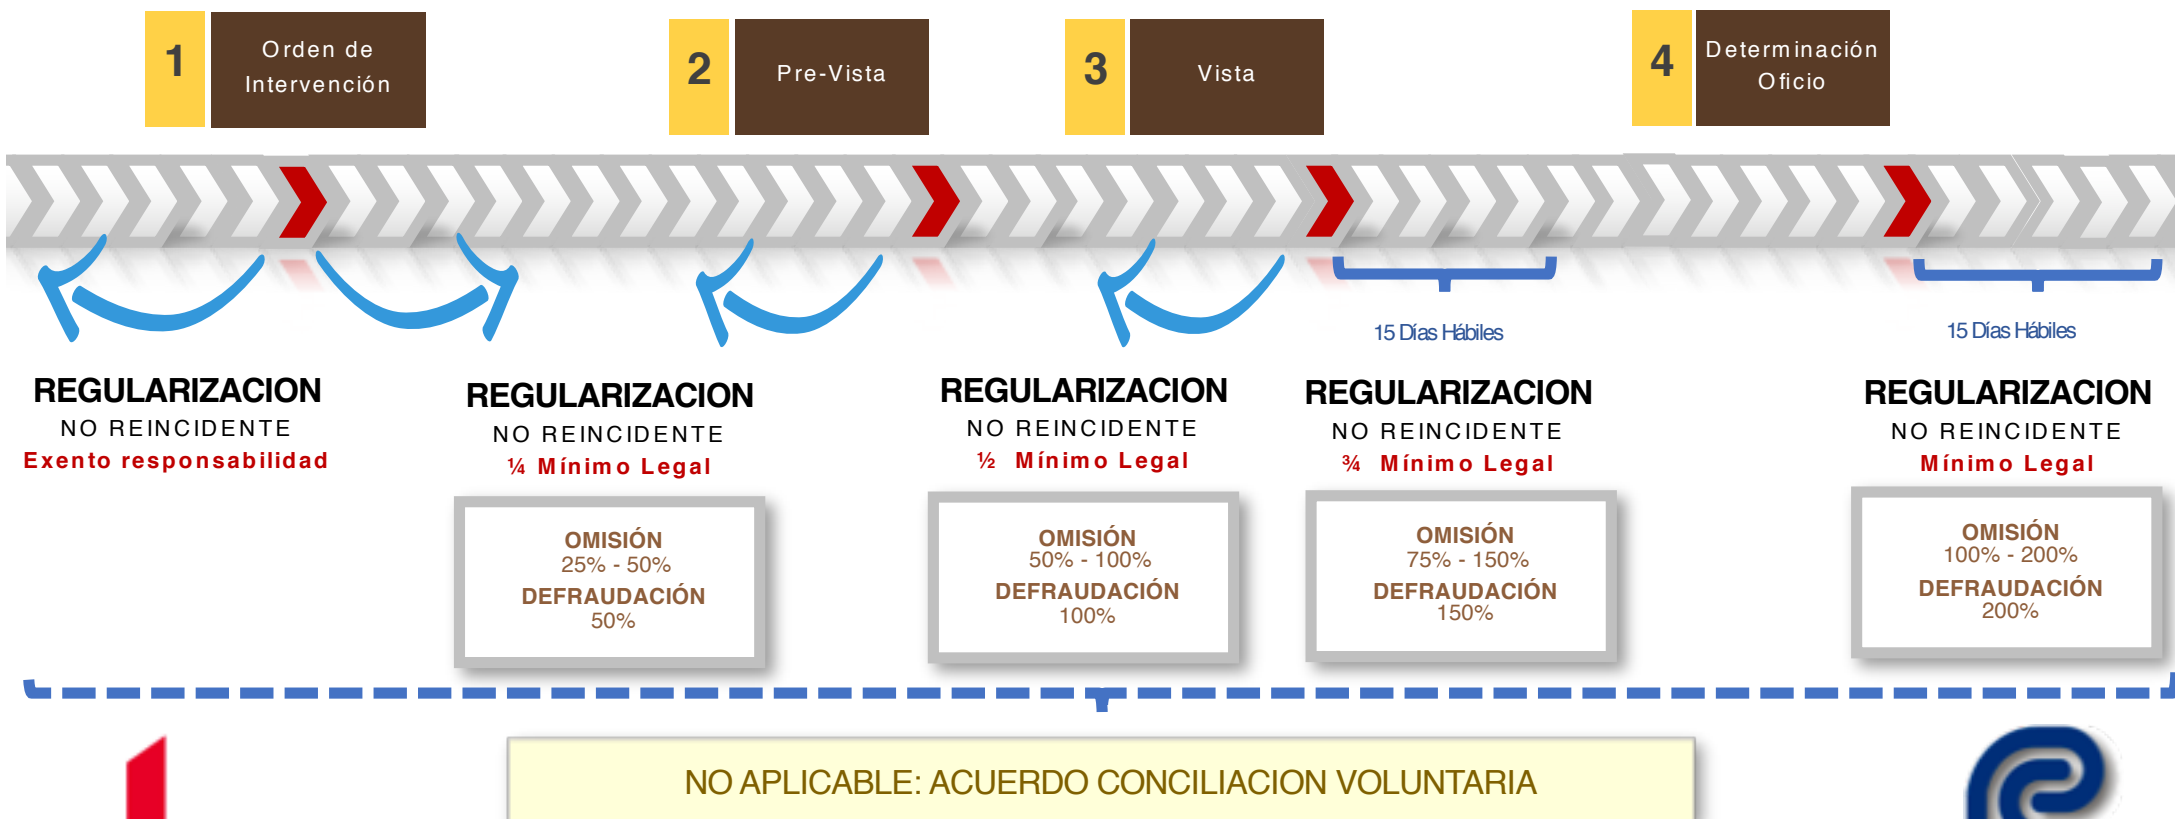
1 Orden de Intervención

2 Pre-Vista

3 Vista

4 Determinación Oficio

15 Días Hábiles

15 Días Hábiles

REGULARIZACION
NO REINCIDENTE
Exento responsabilidad

REGULARIZACION
NO REINCIDENTE
¼ Mínimo Legal

OMISIÓN
25% - 50%
DEFRAUDACIÓN
50%

REGULARIZACION
NO REINCIDENTE
½ Mínimo Legal

OMISIÓN
50% - 100%
DEFRAUDACIÓN
100%

REGULARIZACION
NO REINCIDENTE
¾ Mínimo Legal

OMISIÓN
75% - 150%
DEFRAUDACIÓN
150%

REGULARIZACION
NO REINCIDENTE
Mínimo Legal

OMISIÓN
100% - 200%
DEFRAUDACIÓN
200%

NO APLICABLE: ACUERDO CONCILIACION VOLUNTARIA